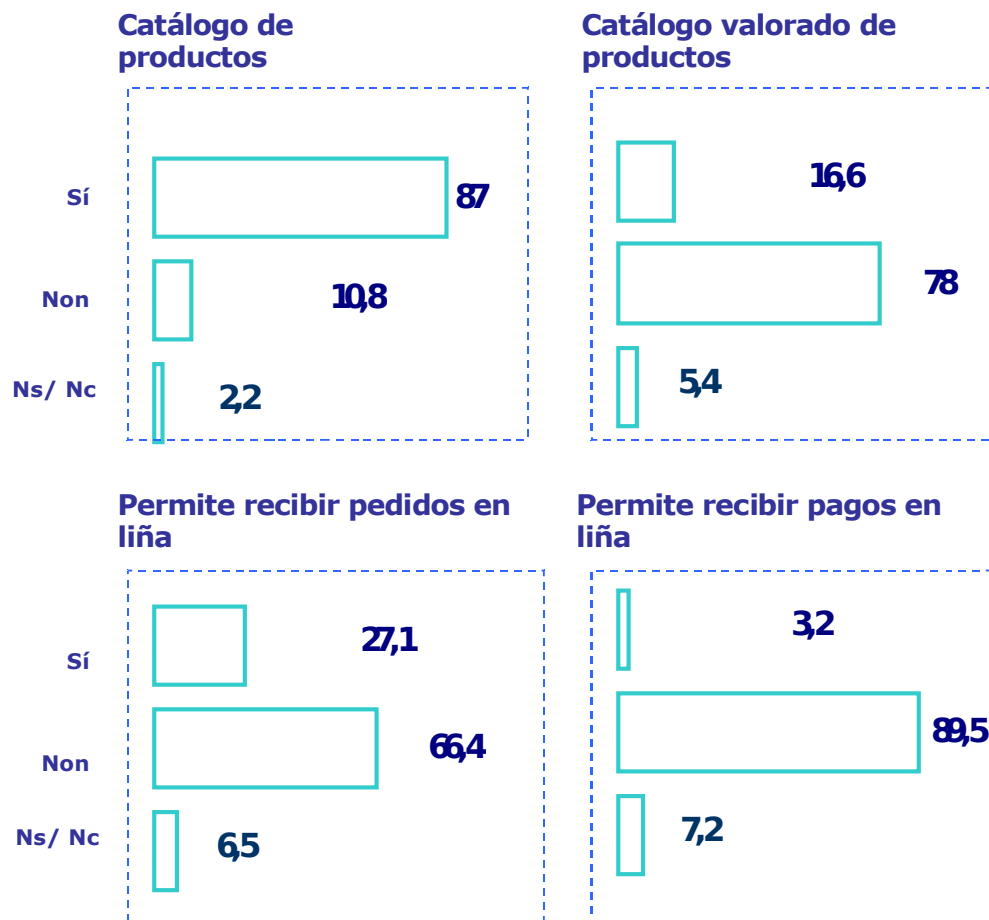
Catálogo de productos

Sí
Non
Ns/ Nc

87
10,8
2,2

Catálogo valorado de productos

16,6
78
5,4

Permite recibir pedidos en liña

Sí
Non
Ns/ Nc

27,1
66,4
6,5

Permite recibir pagos en liña

3,2
89,5
7,2